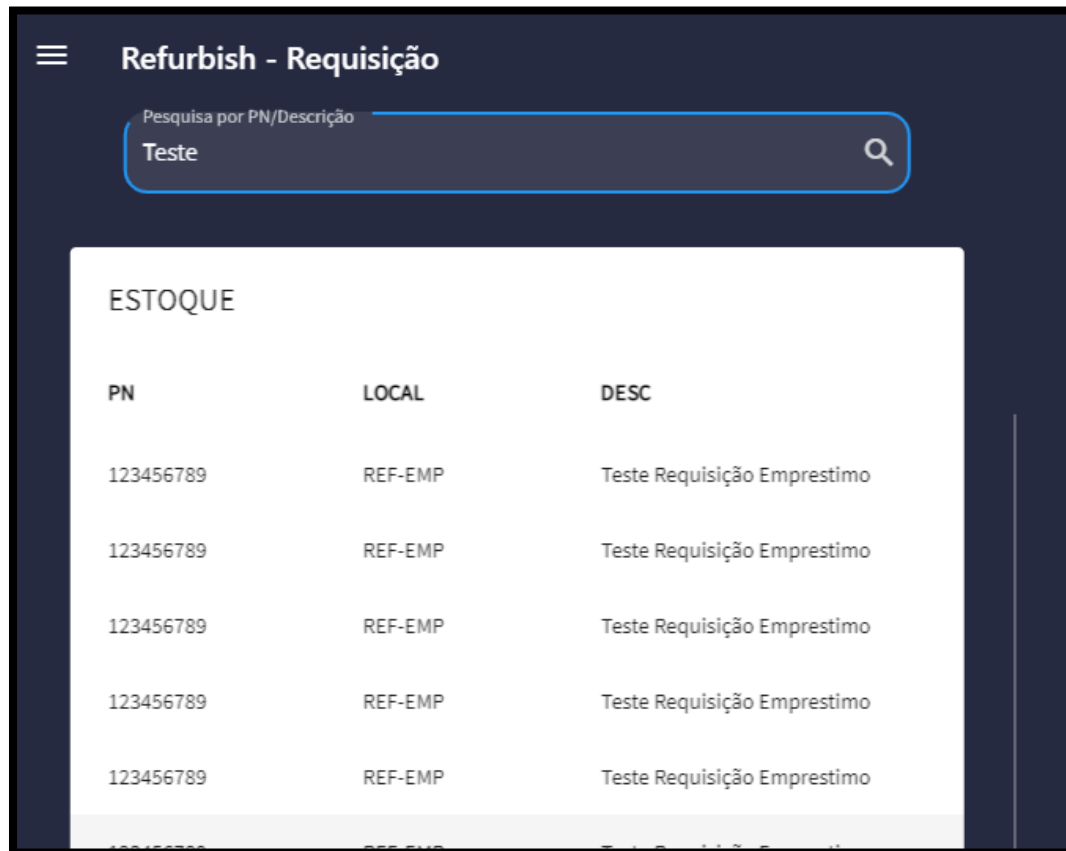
Refurbish - Requisição

Pesquisa por PN/Descrição

Teste

ESTOQUE

| PN | LOCAL | DESC |
|---|---|---|
| 123456789 | REF-EMP | Teste Requisição Emprestimo |
| 123456789 | REF-EMP | Teste Requisição Emprestimo |
| 123456789 | REF-EMP | Teste Requisição Emprestimo |
| 123456789 | REF-EMP | Teste Requisição Emprestimo |
| 123456789 | REF-EMP | Teste Requisição Emprestimo |
| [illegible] | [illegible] | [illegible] |